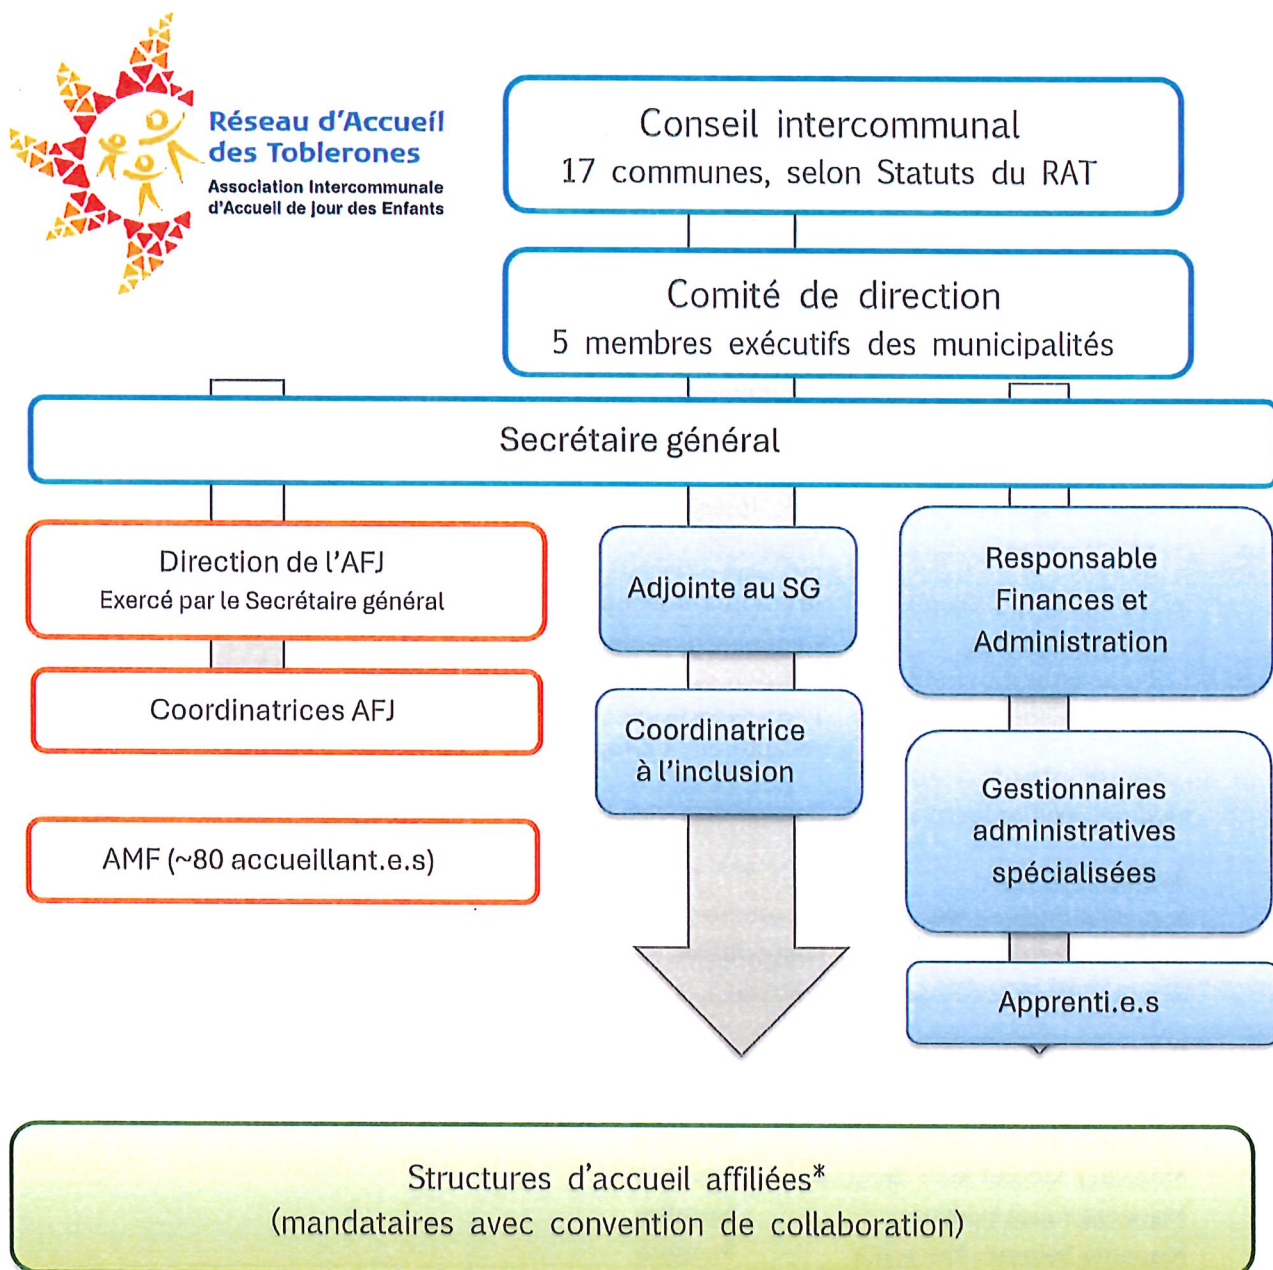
Réseau d'Accueil des Toblerones
Association Intercommunale d'Accueil de Jour des Enfants

Conseil intercommunal
17 communes, selon Statuts du RAT

Comité de direction
5 membres exécutifs des municipalités

Secrétaire général

Direction de l'AFJ
Exercé par le Secrétaire général

Coordinatrices AFJ

AMF (~80 accueillant.e.s)

Adjointe au SG

Coordinatrice à l'inclusion

Responsable Finances et Administration

Gestionnaires administratives spécialisées

Apprenti.e.s

Structures d'accueil affiliées*
(mandataires avec convention de collaboration)